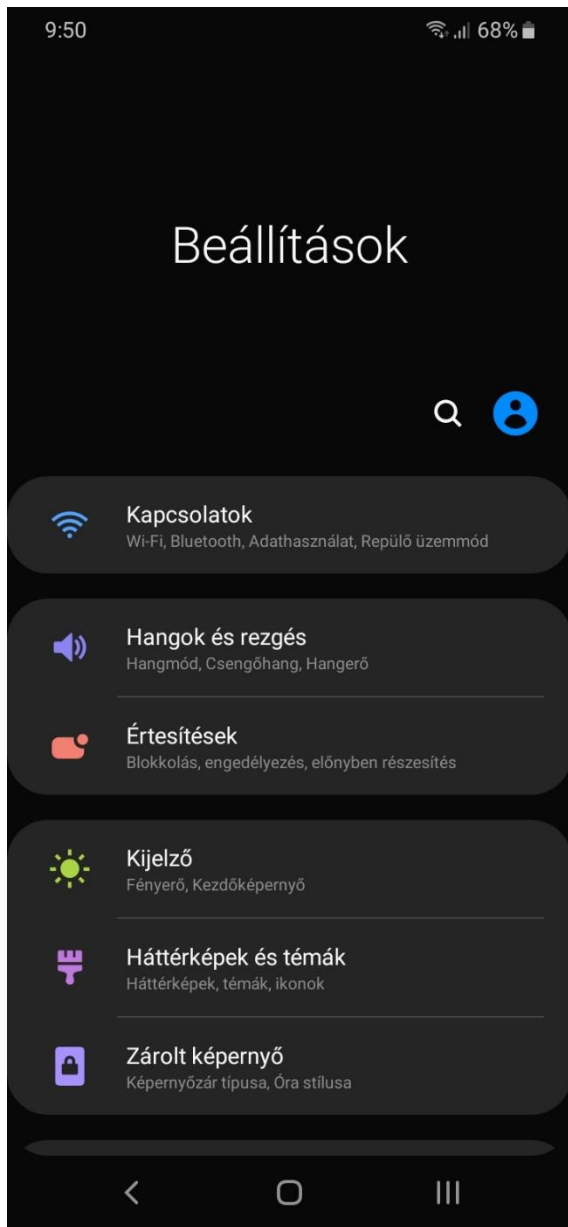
9:50 68%

Beállítások

Kapcsolatok
Wi-Fi, Bluetooth, Adathasználat, Repülő üzemmód

Hangok és rezgés
Hangmód, Csengőhang, Hangerő

Értesítések
Blokkolás, engedélyezés, előnyben részesítés

Kijelző
Fényerő, Kezdőképernyő

Háttérképek és témák
Háttérképek, témák, ikonok

Zárolt képernyő
Képernyőzár típusa, Óra stílusa